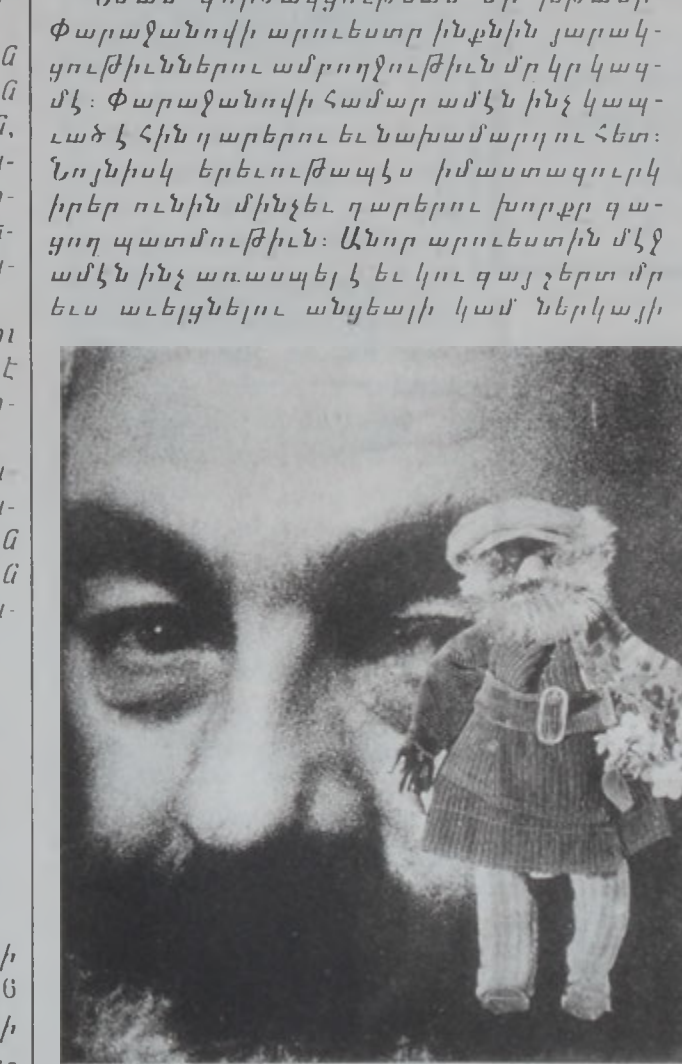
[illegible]
Փարաջանովի արուեստը ինքնին յարակցութիւններու ամբողջութիւն մը կը կազմէ։ Փարաջանովի համար ամէն ինչ կապուած է հին դարերու եւ նախամարդու հետ։ Նոյնիսկ երեւութապէս իմաստազուրկ իրեր ունին մինչեւ դարերու խորքը գացող պատմութիւն։ Անոր արուեստին մէջ ամէն ինչ առասպել է եւ կու գայ չերտ մը եւս աւելցնելու անցեալի կամ ներկայի